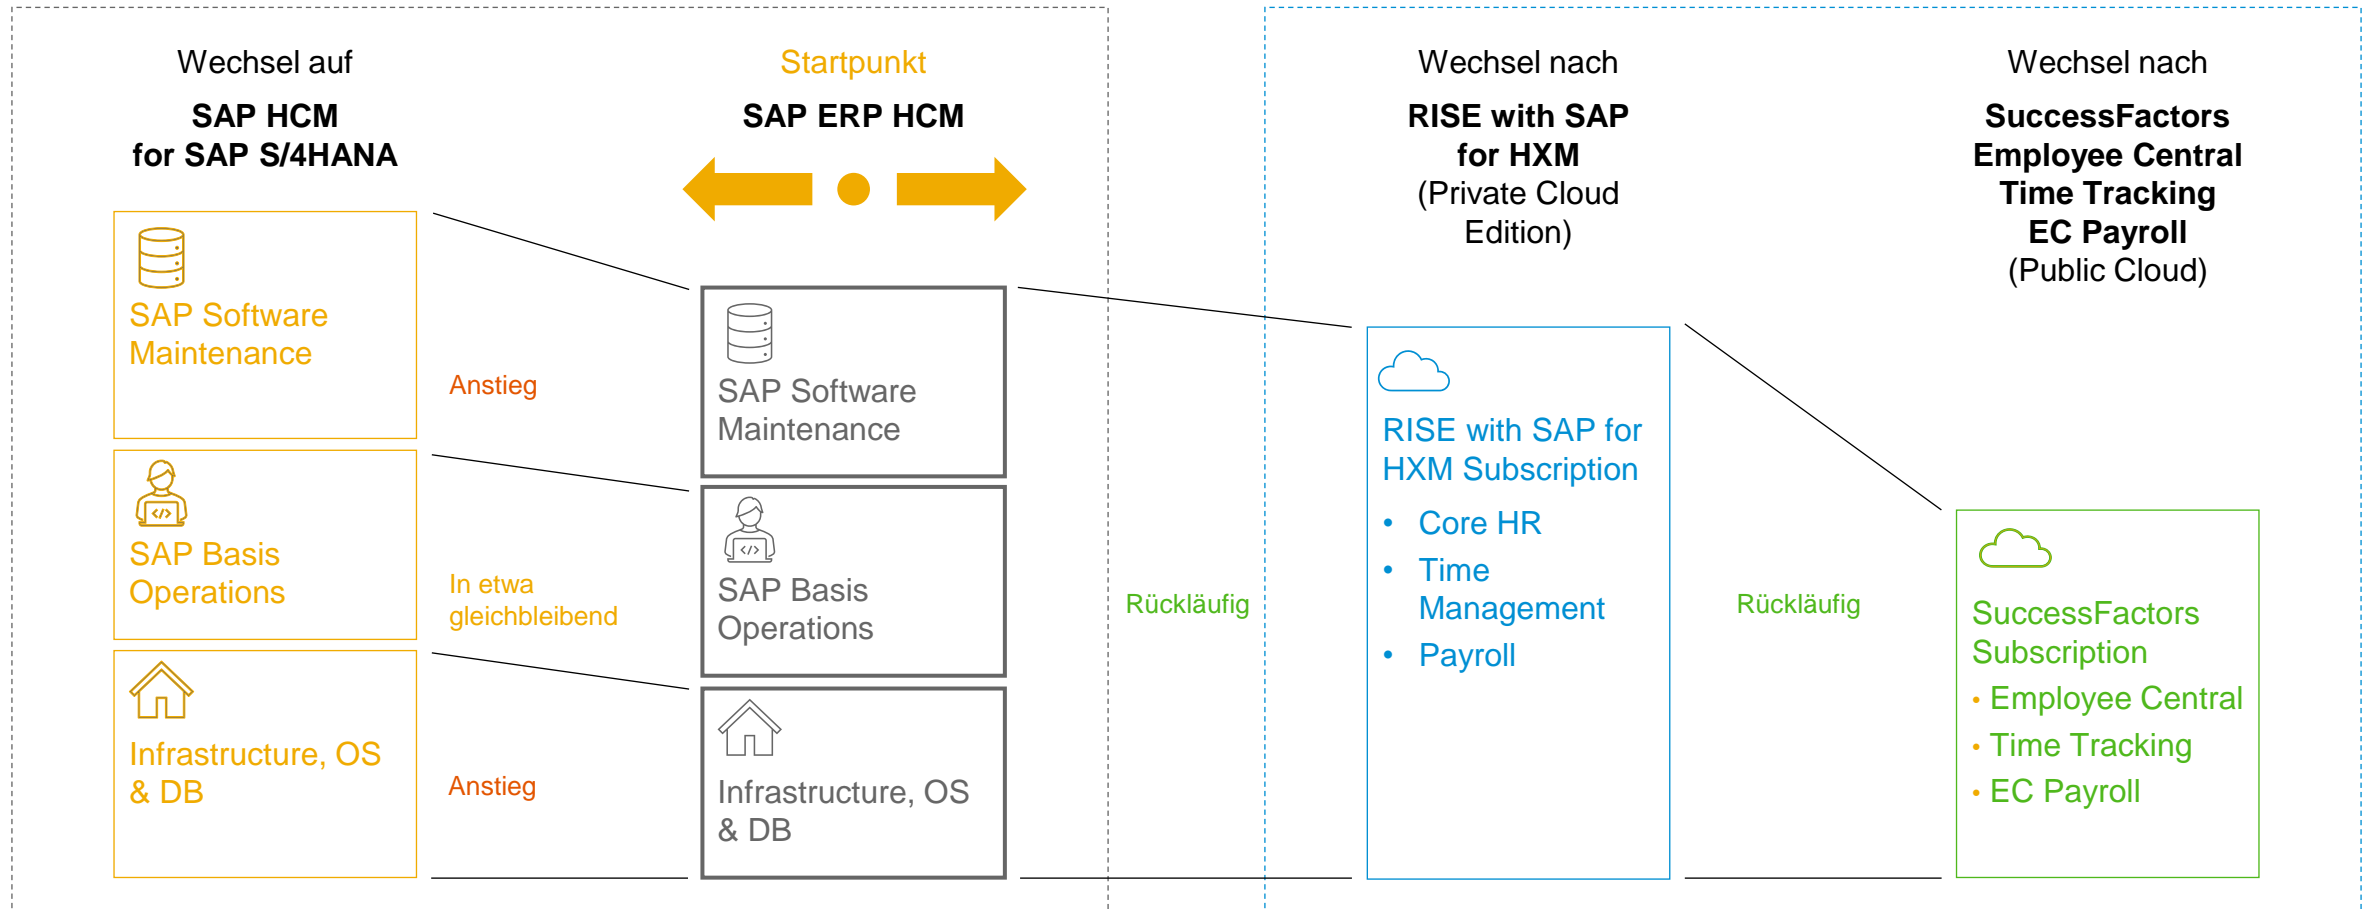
Wechsel auf

SAP HCM for SAP S/4HANA

SAP Software Maintenance

SAP Basis Operations

Infrastructure, OS & DB

Anstieg

In etwa gleichbleibend

Anstieg

Startpunkt

SAP ERP HCM

SAP Software Maintenance

SAP Basis Operations

Infrastructure, OS & DB

Rückläufig

Wechsel nach

RISE with SAP for HXM (Private Cloud Edition)

RISE with SAP for HXM Subscription

- Core HR
- Time Management
- Payroll

Rückläufig

Wechsel nach

SuccessFactors Employee Central Time Tracking EC Payroll (Public Cloud)

SuccessFactors Subscription

- Employee Central
- Time Tracking
- EC Payroll